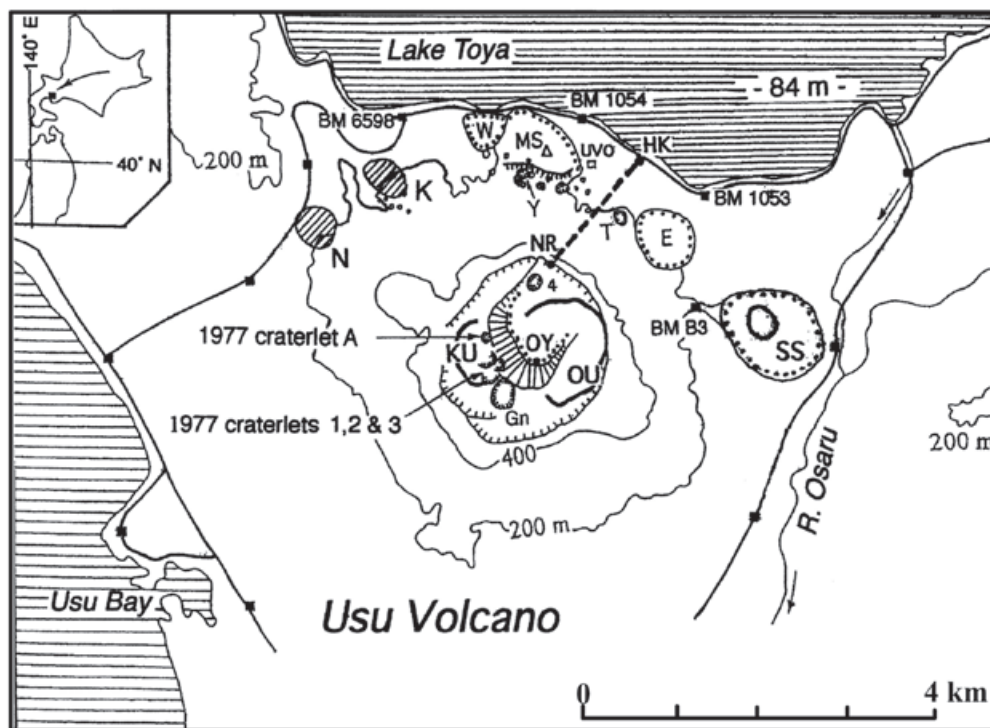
140° E
40° N
Lake Toya
- 84 m -
BM 1054
BM 6598
W
MS
UVO
HK
200 m
K
Y
BM 1053
T
E
N
NR
4
BM B3
1977 craterlet A
KU
OY
SS
OU
1977 craterlets 1,2 & 3
Gn
400
200 m
R. Osaru
200 m
Usu Bay
Usu Volcano
0
4 km